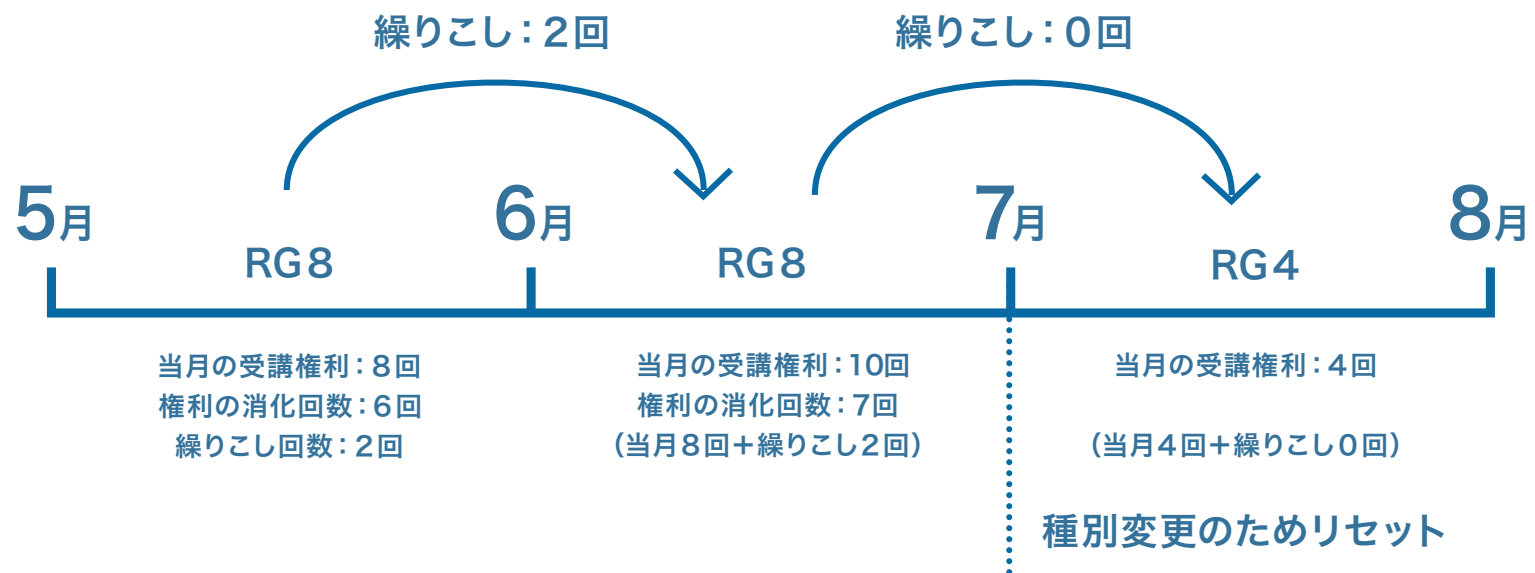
繰りこし：２回

繰りこし：０回

5月

RG８

6月

RG８

7月

RG４

8月

当月の受講権利：８回
権利の消化回数：６回
繰りこし回数：２回

当月の受講権利：10回
権利の消化回数：7回
（当月８回＋繰りこし２回）

当月の受講権利：４回

（当月４回＋繰りこし０回）

種別変更のためリセット